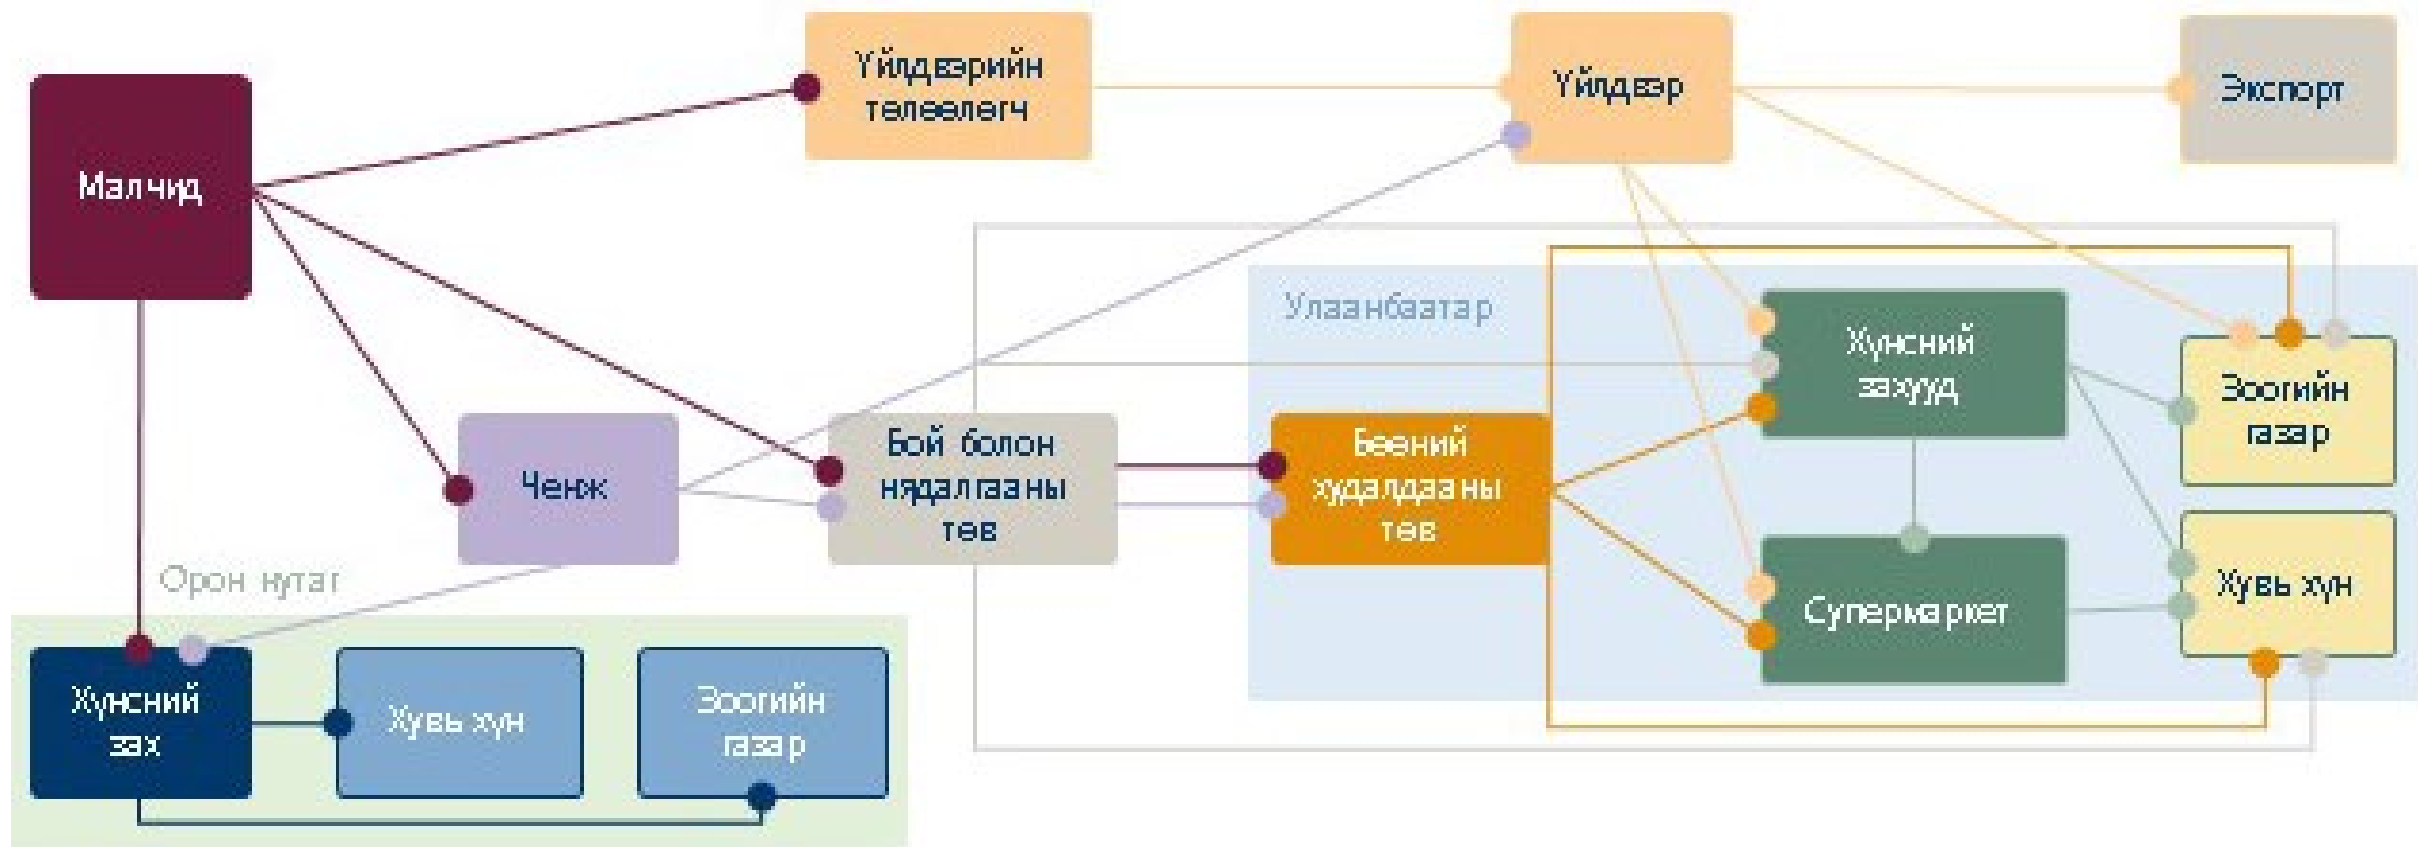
Малчид

Үйлдвэрийн төлөөлөгч

Үйлдвэр

Экспорт

Улаанбаатар

Хүнсний захууд

Зоогийн газар

Ченж

Бой болон нядалгааны төв

Бөөний худалдааны төв

Супермаркет

Хувь хүн

Орон нутаг

Хүнсний зах

Хувь хүн

Зоогийн газар